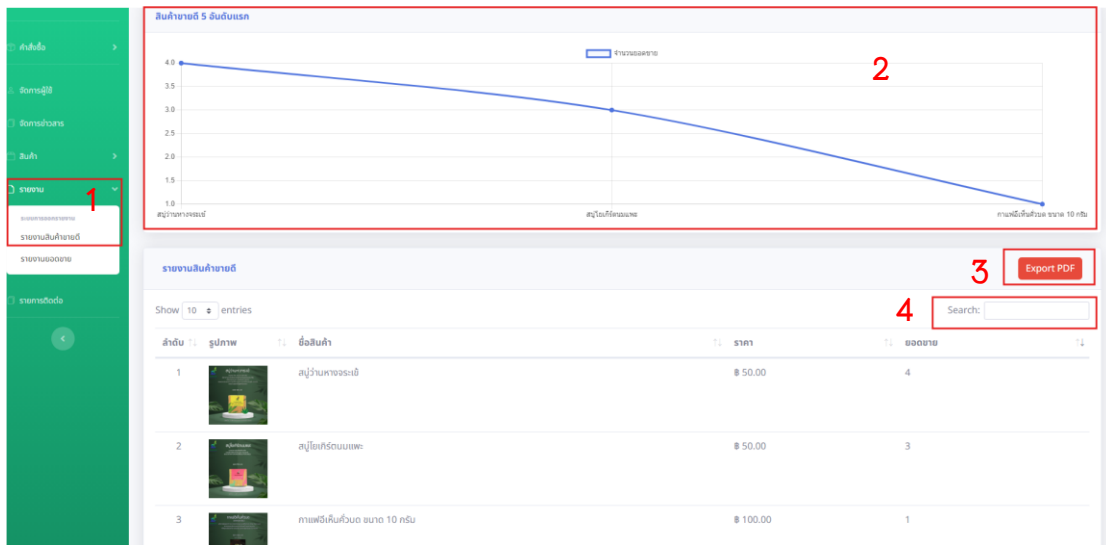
คำสั่งซื้อ
จัดการผู้ใช้
จัดการข่าวสาร
สินค้า
รายงาน
1
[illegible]
รายงานสินค้าขายดี
รายงานยอดขาย
รายการติดต่อ

สินค้าขายดี 5 อันดับแรก
2
จำนวนยอดขาย
4.0
3.5
3.0
2.5
2.0
1.5
1.0
สบู่ว่านหางจระเข้
สบู่ใยเกิร์ดนมแพะ
กาแฟอีเห็นคั่วบด ขนาด 10 กรัม

รายงานสินค้าขายดี
3
Export PDF
Show 10 entries
4
Search:

| ลำดับ | รูปภาพ | ชื่อสินค้า | ราคา | ยอดขาย |
|---|---|---|---|---|
| 1 | | สบู่ว่านหางจระเข้ | ฿ 50.00 | 4 |
| 2 | | สบู่ใยเกิร์ดนมแพะ | ฿ 50.00 | 3 |
| 3 | | กาแฟอีเห็นคั่วบด ขนาด 10 กรัม | ฿ 100.00 | 1 |